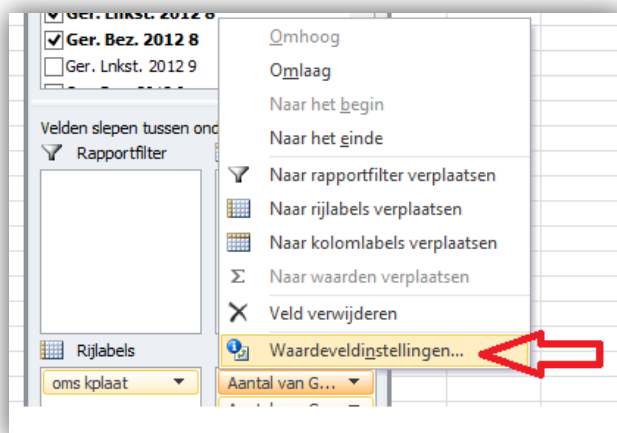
Ger. Lnkst. 2012 8
Ger. Bez. 2012 8
Ger. Lnkst. 2012 9
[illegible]

Velden slepen tussen ond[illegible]

Rapportfilter

Rijlabels

oms kplaat

Omhoog
Omlaag
Naar het begin
Naar het einde
Naar rapportfilter verplaatsen
Naar rijlabels verplaatsen
Naar kolomlabels verplaatsen
Naar waarden verplaatsen
Veld verwijderen
Waardeveldinstellingen...

Aantal van G...
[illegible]